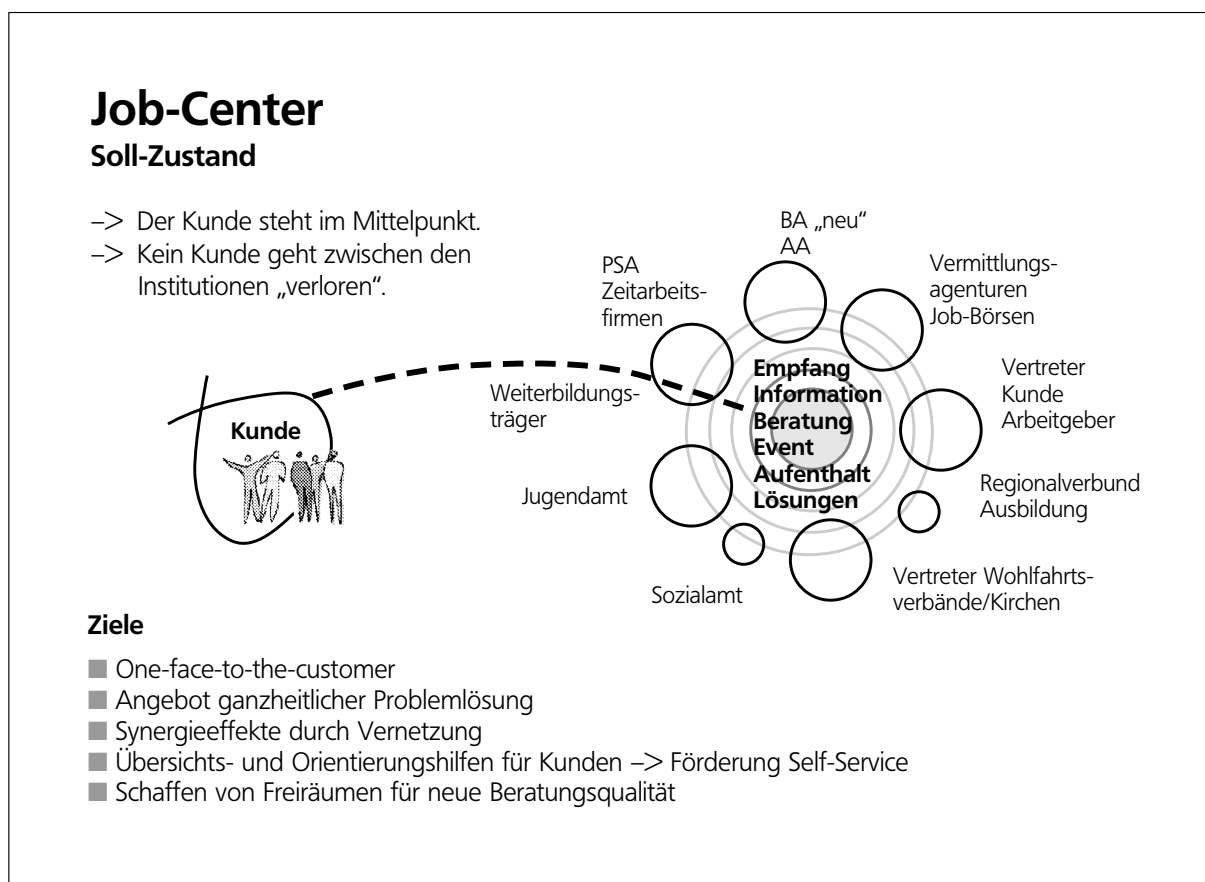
# Job-Center
**Soll-Zustand**

–> Der Kunde steht im Mittelpunkt.
–> Kein Kunde geht zwischen den Institutionen „verloren".

BA „neu"
AA

PSA
Zeitarbeitsfirmen

Vermittlungsagenturen
Job-Börsen

Kunde

Weiterbildungsträger

Empfang
Information
Beratung
Event
Aufenthalt
Lösungen

Vertreter
Kunde
Arbeitgeber

Jugendamt

Regionalverbund
Ausbildung

Sozialamt

Vertreter Wohlfahrtsverbände/Kirchen

**Ziele**

■ One-face-to-the-customer
■ Angebot ganzheitlicher Problemlösung
■ Synergieeffekte durch Vernetzung
■ Übersichts- und Orientierungshilfen für Kunden –> Förderung Self-Service
■ Schaffen von Freiräumen für neue Beratungsqualität